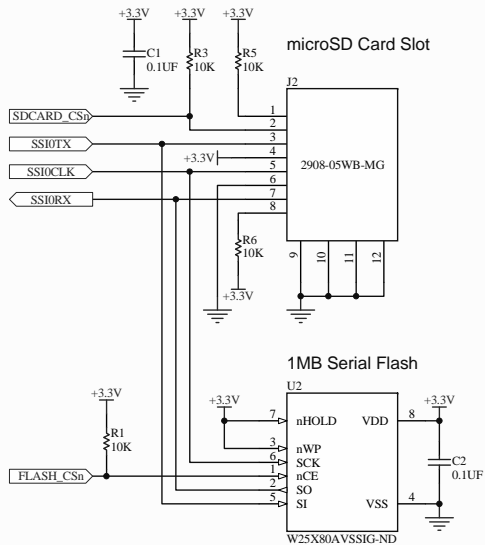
+3.3V
+3.3V
+3.3V
C1
0.1UF
R3
10K
R5
10K
microSD Card Slot
J2
SDCARD_CSn
SSI0TX
SSI0CLK
SSI0RX
+3.3V
1
2
3
4
5
6
7
8
2908-05WB-MG
R6
10K
+3.3V
9
10
11
12
1MB Serial Flash
U2
+3.3V
+3.3V
+3.3V
R1
10K
FLASH_CSn
7
3
6
1
2
5
nHOLD
nWP
SCK
nCE
SO
SI
VDD
VSS
8
4
C2
0.1UF
W25X80AVSSIG-ND